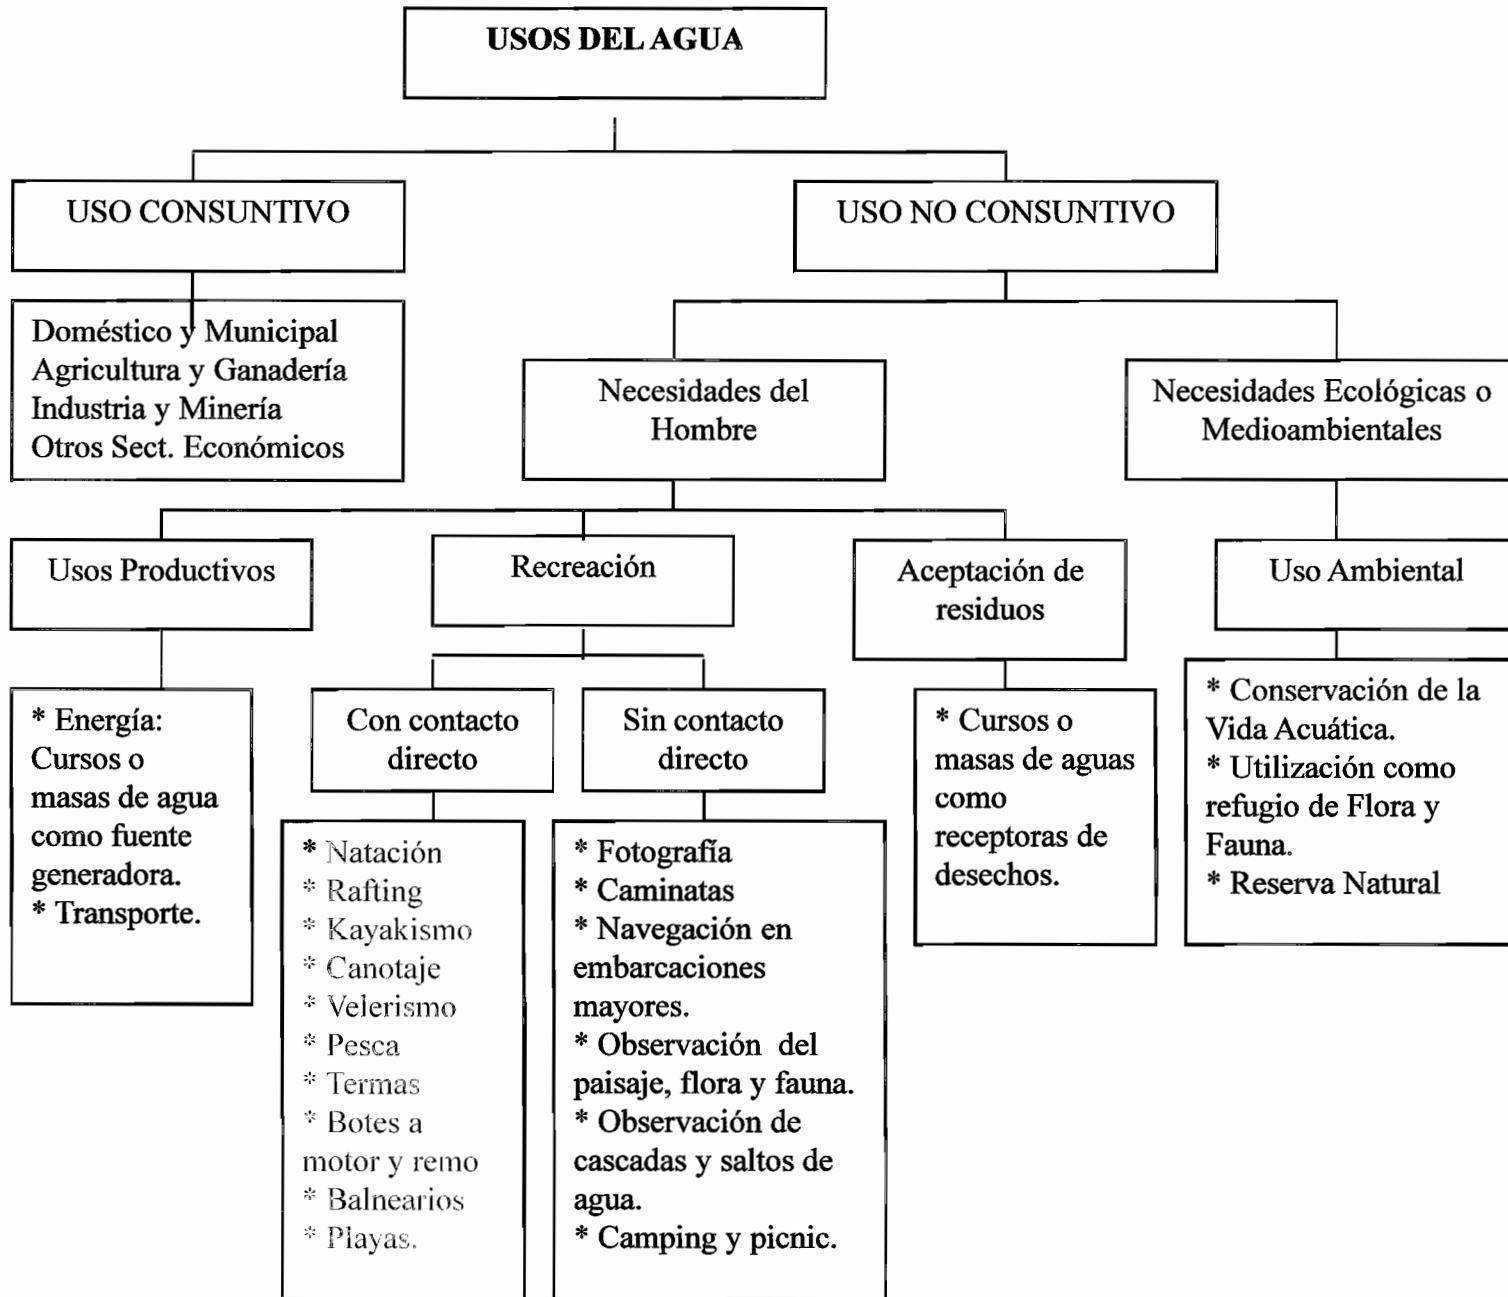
USOS DEL AGUA

USO CONSUNTIVO

Doméstico y Municipal
Agricultura y Ganadería
Industria y Minería
Otros Sect. Económicos

USO NO CONSUNTIVO

Necesidades del Hombre

Necesidades Ecológicas o Medioambientales

Usos Productivos

* Energía: Cursos o masas de agua como fuente generadora.
* Transporte.

Recreación

Con contacto directo

* Natación
* Rafting
* Kayakismo
* Canotaje
* Velerismo
* Pesca
* Termas
* Botes a motor y remo
* Balnearios
* Playas.

Sin contacto directo

* Fotografía
* Caminatas
* Navegación en embarcaciones mayores.
* Observación del paisaje, flora y fauna.
* Observación de cascadas y saltos de agua.
* Camping y picnic.

Aceptación de residuos

* Cursos o masas de aguas como receptoras de desechos.

Uso Ambiental

* Conservación de la Vida Acuática.
* Utilización como refugio de Flora y Fauna.
* Reserva Natural